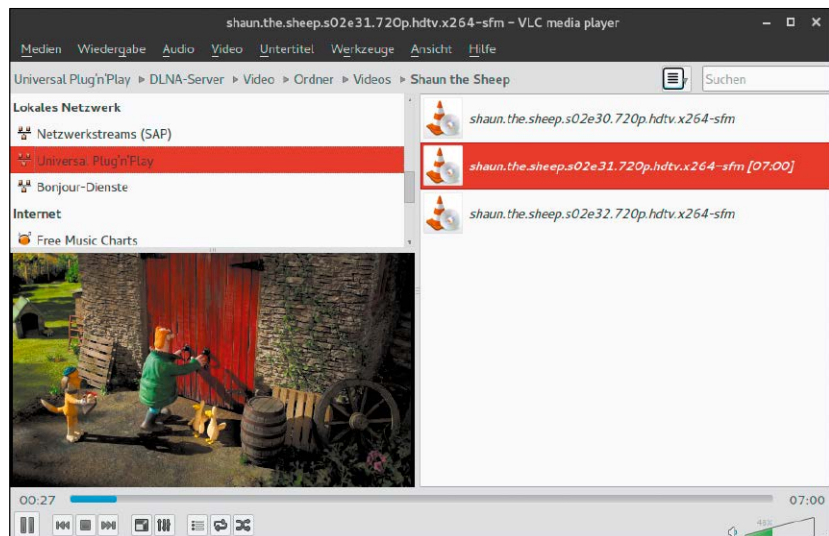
shaun.the.sheep.s02e31.720p.hdtv.x264-sfm - VLC media player

Medien Wiedergabe Audio Video Untertitel Werkzeuge Ansicht Hilfe

Universal Plug'n'Play ▸ DLNA-Server ▸ Video ▸ Ordner ▸ Videos ▸ Shaun the Sheep

Suchen

Lokales Netzwerk
Netzwerkstreams (SAP)
Universal Plug'n'Play
Bonjour-Dienste
Internet
Free Music Charts

shaun.the.sheep.s02e30.720p.hdtv.x264-sfm
shaun.the.sheep.s02e31.720p.hdtv.x264-sfm [07:00]
shaun.the.sheep.s02e32.720p.hdtv.x264-sfm

00:27
07:00
41%